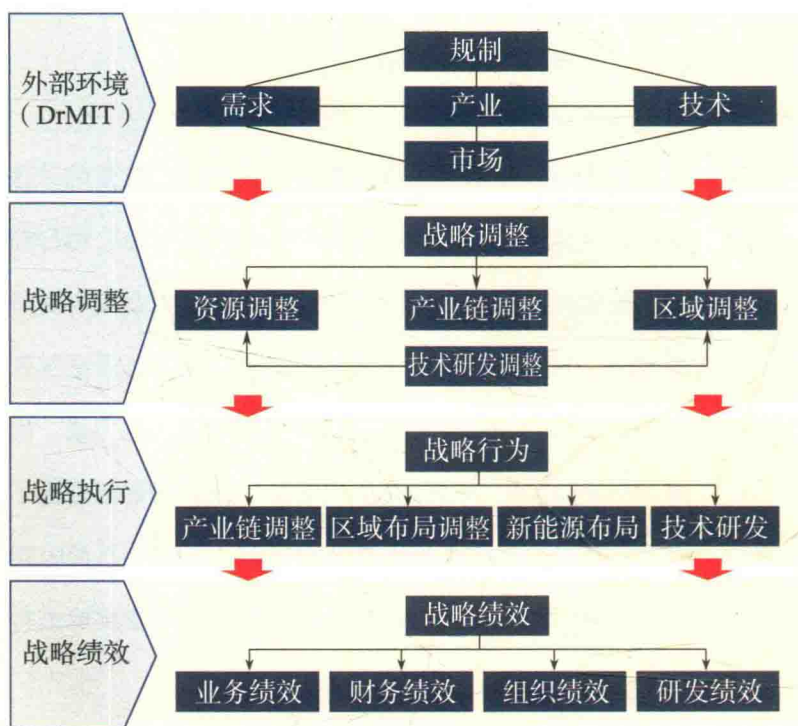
外部环境（DrMIT）

规制
需求
产业
技术
市场

战略调整

战略调整
资源调整
产业链调整
区域调整
技术研发调整

战略执行

战略行为
产业链调整
区域布局调整
新能源布局
技术研发

战略绩效

战略绩效
业务绩效
财务绩效
组织绩效
研发绩效